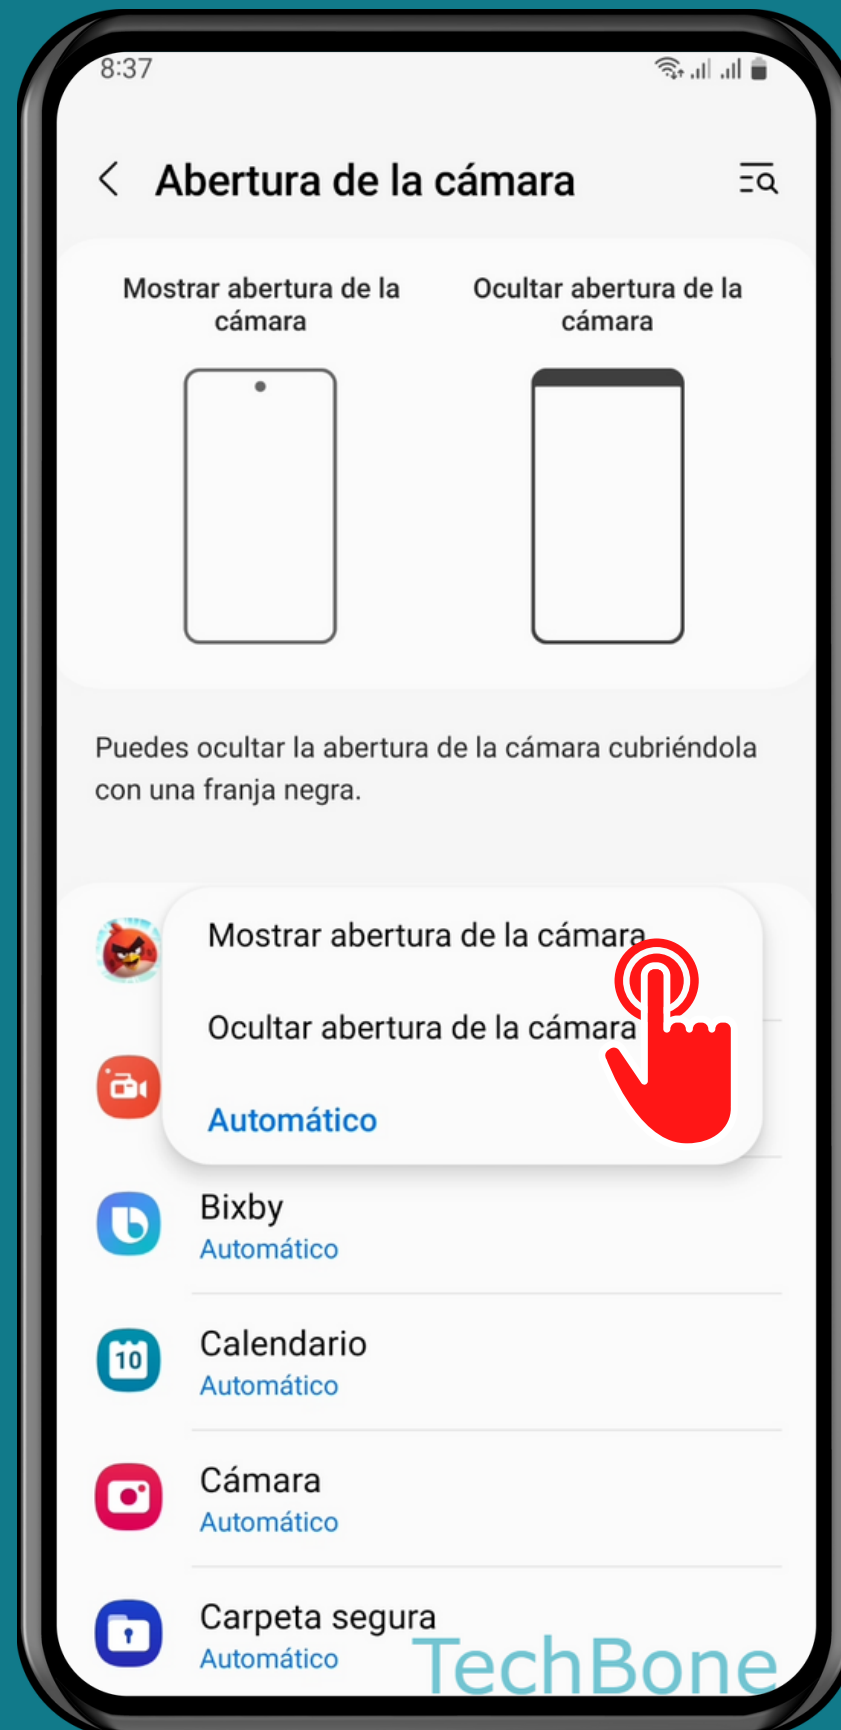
8:37

Abertura de la cámara

Mostrar abertura de la cámara

Ocultar abertura de la cámara

Puedes ocultar la abertura de la cámara cubriéndola con una franja negra.

Mostrar abertura de la cámara

Ocultar abertura de la cámara

Automático

Bixby
Automático

10
Calendario
Automático

Cámara
Automático

Carpeta segura
Automático

TechBone